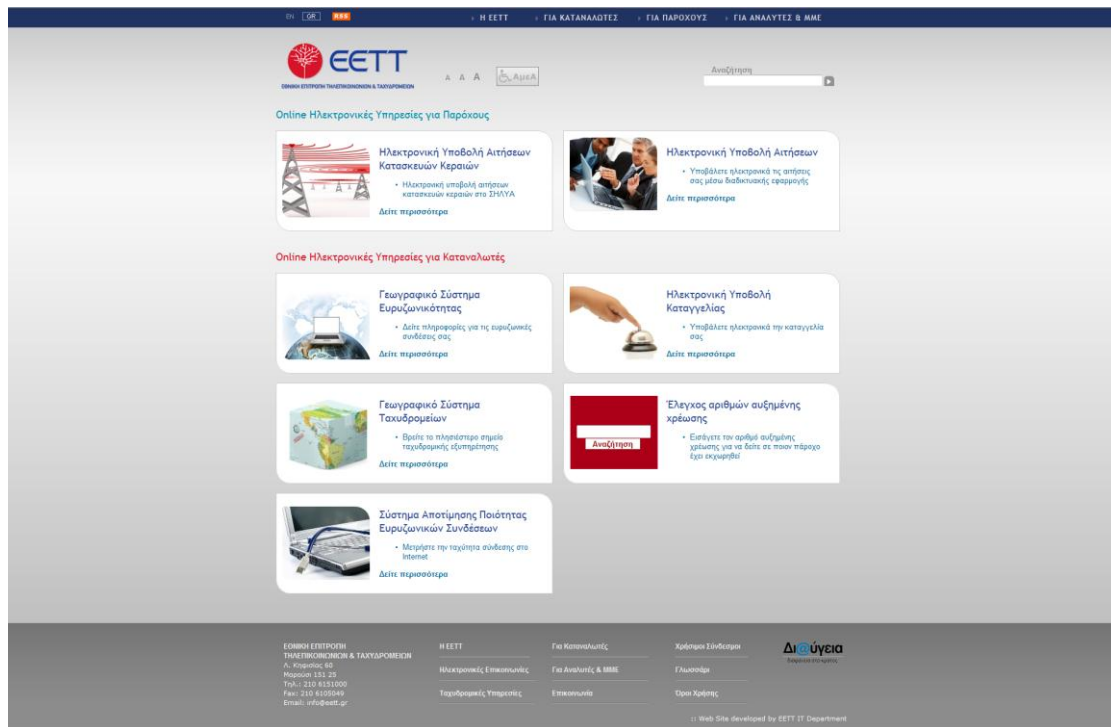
EN GR RSS

Η ΕΕΤΤ | ΓΙΑ ΚΑΤΑΝΑΛΩΤΕΣ | ΓΙΑ ΠΑΡΟΧΟΥΣ | ΓΙΑ ΑΝΑΛΥΤΕΣ & ΜΜΕ

ΕΕΤΤ
ΕΘΝΙΚΗ ΕΠΙΤΡΟΠΗ ΤΗΛΕΠΙΚΟΙΝΩΝΙΩΝ & ΤΑΧΥΔΡΟΜΕΙΩΝ

A A A ΑμεΑ

Αναζήτηση

Online Ηλεκτρονικές Υπηρεσίες για Παρόχους

Ηλεκτρονική Υποβολή Αιτήσεων Κατασκευών Κεραιών
• Ηλεκτρονική υποβολή αιτήσεων κατασκευών κεραιών στο ΣΗΛΥΑ
Δείτε περισσότερα

Ηλεκτρονική Υποβολή Αιτήσεων
• Υποβάλετε ηλεκτρονικά τις αιτήσεις σας μέσω διαδικτυακής εφαρμογής
Δείτε περισσότερα

Online Ηλεκτρονικές Υπηρεσίες για Καταναλωτές

Γεωγραφικό Σύστημα Ευρυζωνικότητας
• Δείτε πληροφορίες για τις ευρυζωνικές συνδέσεις σας
Δείτε περισσότερα

Ηλεκτρονική Υποβολή Καταγγελίας
• Υποβάλετε ηλεκτρονικά την καταγγελία σας
Δείτε περισσότερα

Γεωγραφικό Σύστημα Ταχυδρομείων
• Βρείτε το πλησιέστερο σημείο ταχυδρομικής εξυπηρέτησης
Δείτε περισσότερα

Αναζήτηση

Έλεγχος αριθμών αυξημένης χρέωσης
• Εισάγετε τον αριθμό αυξημένης χρέωσης για να δείτε σε ποιον πάροχο έχει εκχωρηθεί

Σύστημα Αποτίμησης Ποιότητας Ευρυζωνικών Συνδέσεων
• Μετρήστε την ταχύτητα σύνδεσης στο Internet
Δείτε περισσότερα

ΕΘΝΙΚΗ ΕΠΙΤΡΟΠΗ ΤΗΛΕΠΙΚΟΙΝΩΝΙΩΝ & ΤΑΧΥΔΡΟΜΕΙΩΝ
Λ. Κηφισίας 60
Μαρούσι 151 25
Τηλ.: 210 6151000
Fax: 210 6105049
Email: info@eett.gr

Η ΕΕΤΤ
Ηλεκτρονικές Επικοινωνίες
Ταχυδρομικές Υπηρεσίες

Για Καταναλωτές
Για Αναλυτές & ΜΜΕ
Επικοινωνία

Χρήσιμοι Σύνδεσμοι
Γλωσσάρι
Όροι Χρήσης

Δι@ύγεια
Διαφάνεια στο κράτος

:: Web Site developed by EETT IT Department